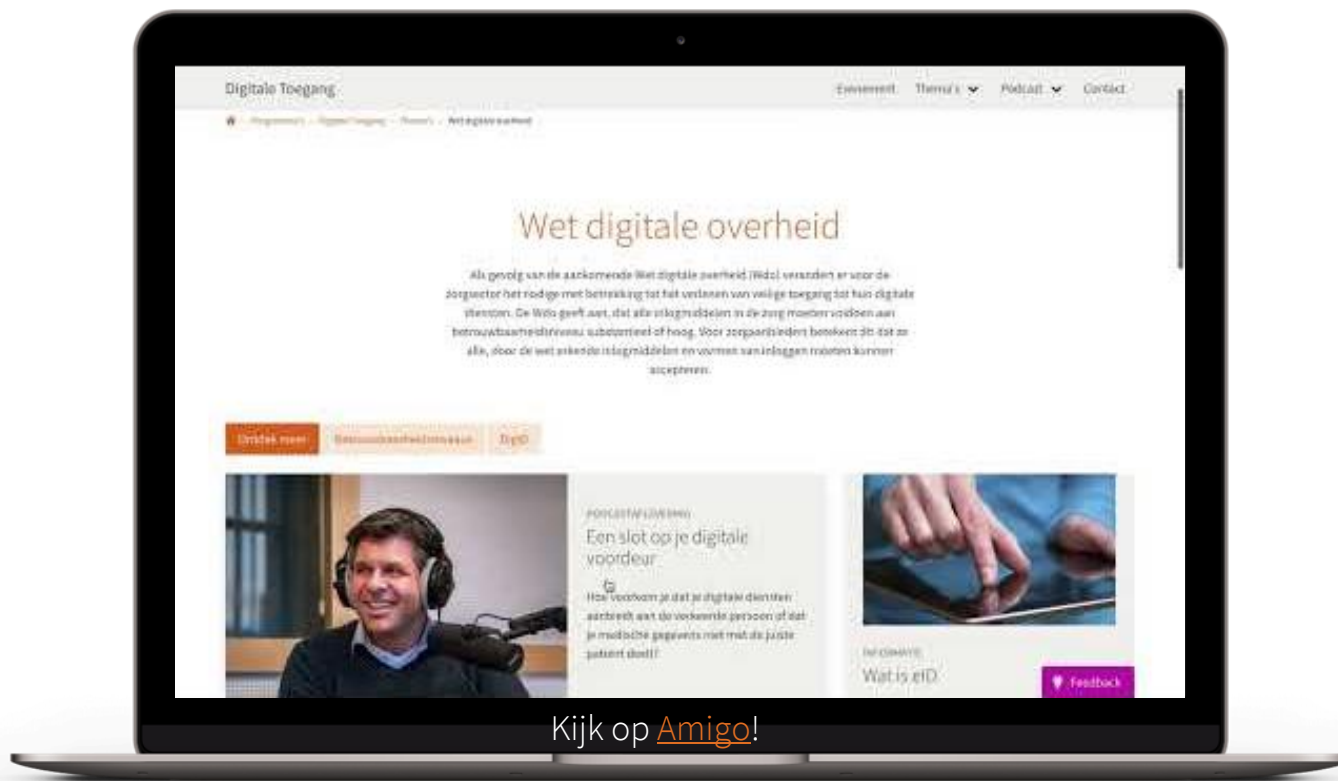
Digitale Toegang

Evenement Thema's Podcast Contact

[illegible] › Programma's › Digitale Toegang › Thema's › Wet digitale overheid

Wet digitale overheid

Als gevolg van de aankomende Wet digitale overheid (Wdo) verandert er voor de zorgsector het nodige met betrekking tot het verlenen van veilige toegang tot hun digitale diensten. De Wdo geeft aan, dat alle inlogmiddelen in de zorg moeten voldoen aan betrouwbaarheidsniveau substantieel of hoog. Voor zorgaanbieders betekent dit dat ze alle, door de wet erkende inlogmiddelen en vormen van inloggen moeten kunnen accepteren.

Ontdek meer Betrouwbaarheidsniveaus DigiD

PODCAST AFLEVERING
Een slot op je digitale voordeur

Hoe voorkom je dat je digitale diensten aanbiedt aan de verkeerde persoon of dat je medische gegevens met met de juiste patiënt deelt?

INFORMATIE
Wat is eID

Feedback

Kijk op Amigo!